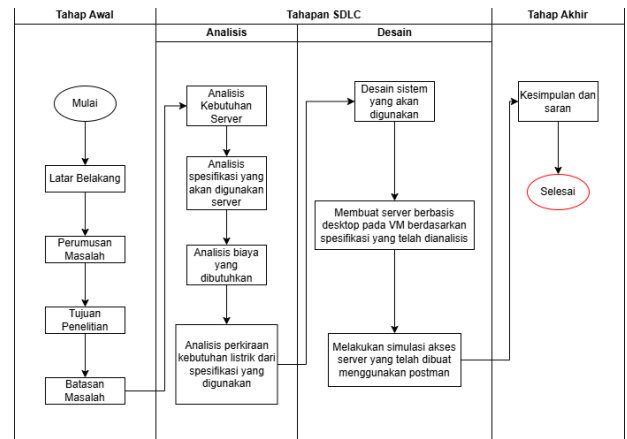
| Tahap Awal | Tahapan SDLC | | Tahap Akhir |
|---|---|---|---|
| | Analisis | Desain | |

Mulai

Latar Belakang

Perumusan Masalah

Tujuan Penelitian

Batasan Masalah

Analisis Kebutuhan Server

Analisis spesifikasi yang akan digunakan server

Analisis biaya yang dibutuhkan

Analisis perkiraan kebutuhan listrik dari spesifikasi yang digunakan

Desain sistem yang akan digunakan

Membuat server berbasis desktop pada VM berdasarkan spesifikasi yang telah dianalisis

Melakukan simulasi akses server yang telah dibuat menggunakan postman

Kesimpulan dan saran

Selesai